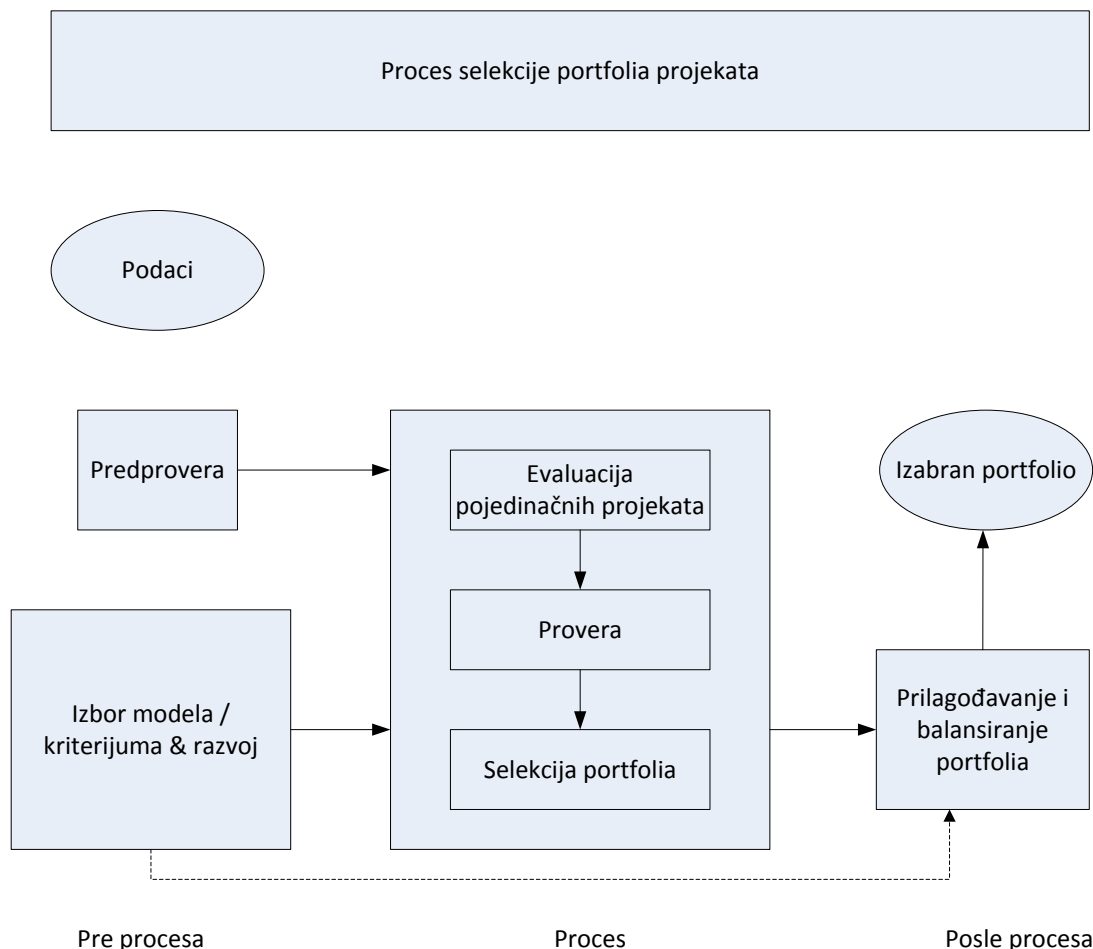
Proces selekcije portfolia projekata

Podaci

Predprovera

Evaluacija pojedinačnih projekata

Provera

Selekcija portfolia

Izbor modela / kriterijuma & razvoj

Izabran portfolio

Prilagođavanje i balansiranje portfolia

Pre procesa

Proces

Posle procesa